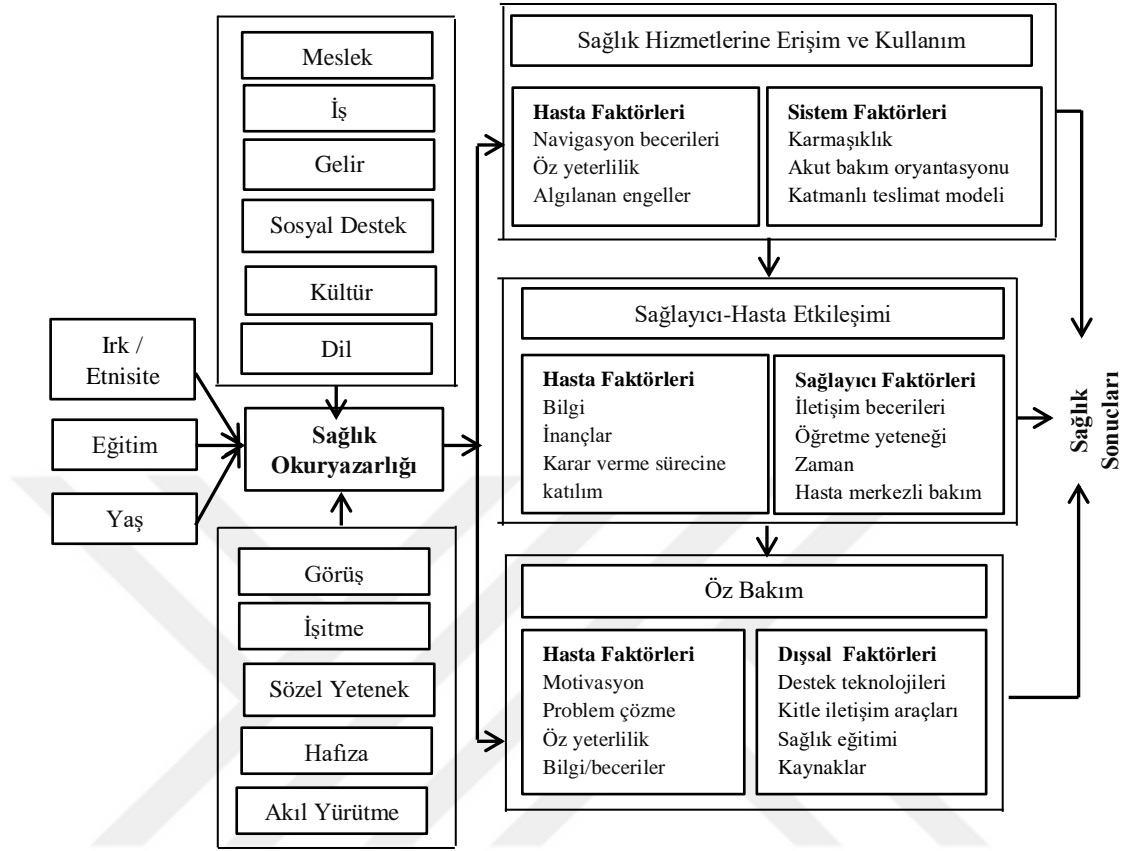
Meslek

İş

Gelir

Sosyal Destek

Kültür

Dil

Irk / Etnisite

Eğitim

Yaş

**Sağlık Okuryazarlığı**

Görüş

İşitme

Sözel Yetenek

Hafıza

Akıl Yürütme

Sağlık Hizmetlerine Erişim ve Kullanım

**Hasta Faktörleri**
Navigasyon becerileri
Öz yeterlilik
Algılanan engeller

**Sistem Faktörleri**
Karmaşıklık
Akut bakım oryantasyonu
Katmanlı teslimat modeli

Sağlayıcı-Hasta Etkileşimi

**Hasta Faktörleri**
Bilgi
İnançlar
Karar verme sürecine katılım

**Sağlayıcı Faktörleri**
İletişim becerileri
Öğretme yeteneği
Zaman
Hasta merkezli bakım

Öz Bakım

**Hasta Faktörleri**
Motivasyon
Problem çözme
Öz yeterlilik
Bilgi/beceriler

**Dışsal Faktörleri**
Destek teknolojileri
Kitle iletişim araçları
Sağlık eğitimi
Kaynaklar

**Sağlık Sonuçları**